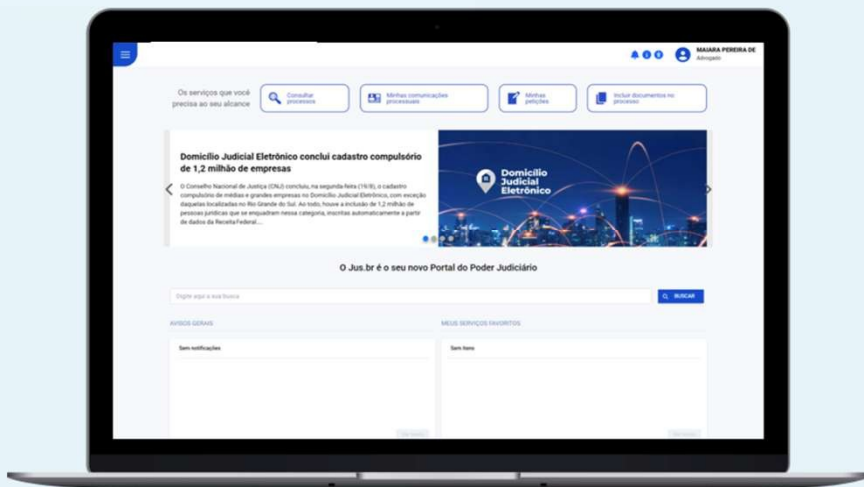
MAIARA PEREIRA DE
Advogado

Os serviços que você precisa ao seu alcance

Consultar processos

Minhas comunicações processuais

Minhas petições

Incluir documentos no processo

Domicílio Judicial Eletrônico conclui cadastro compulsório de 1,2 milhão de empresas

O Conselho Nacional de Justiça (CNJ) concluiu, na segunda-feira (19/8), o cadastro compulsório de médias e grandes empresas no Domicílio Judicial Eletrônico, com exceção daquelas localizadas no Rio Grande do Sul. Ao todo, houve a inclusão de 1,2 milhão de pessoas jurídicas que se enquadram nessa categoria, inscritas automaticamente a partir de dados da Receita Federal....

Domicílio Judicial Eletrônico

O Jus.br é o seu novo Portal do Poder Judiciário

Digite aqui a sua busca

BUSCAR

AVISOS GERAIS

Sem notificações

MEUS SERVIÇOS FAVORITOS

Sem itens

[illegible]

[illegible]